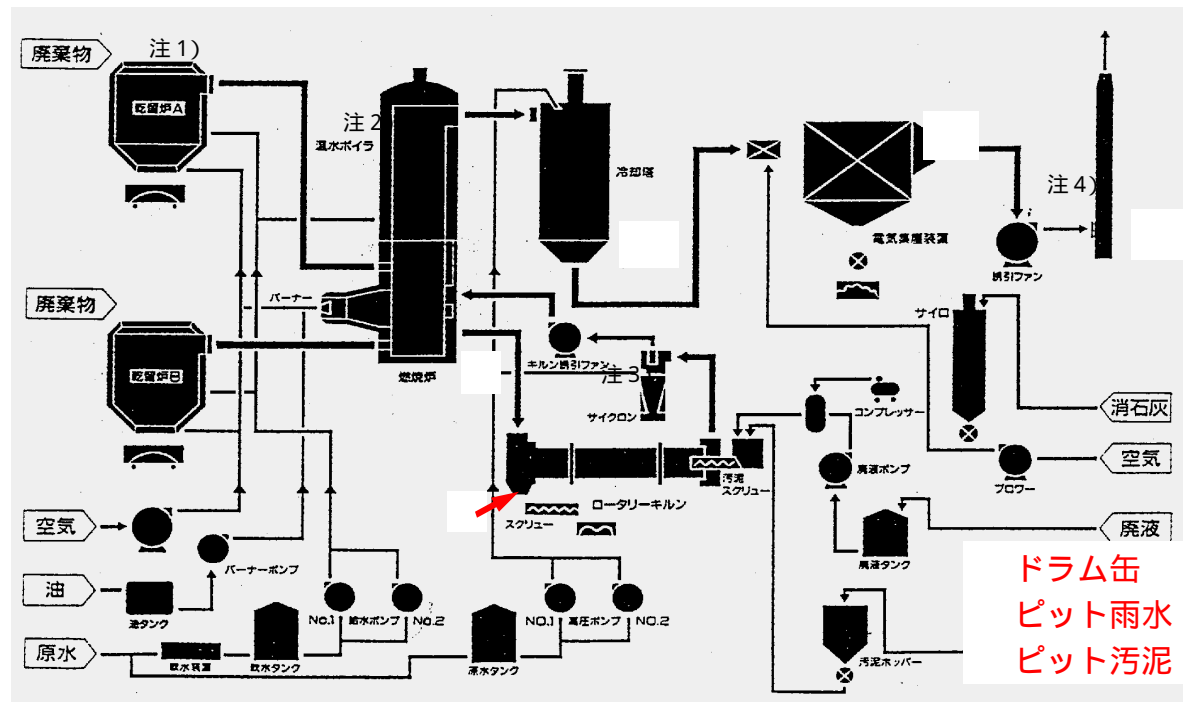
廃棄物

注1)

乾留炉A

注2

温水ボイラ

冷却塔

電気集塵装置

注4)

誘引ファン

廃棄物

乾留炉B

バーナー

燃焼炉

キルン誘引ファン

注3

サイクロン

サイロ

消石灰

コンプレッサー

汚泥スクリュー

ロータリーキルン

スクリュー

廃液ポンプ

ブロワー

空気

廃液

空気

バーナーポンプ

油

油タンク

NO.1 給水ポンプ NO.2

NO.1 高圧ポンプ NO.2

廃液タンク

原水

軟水装置

軟水タンク

原水タンク

汚泥ホッパー

ドラム缶
ピット雨水
ピット汚泥